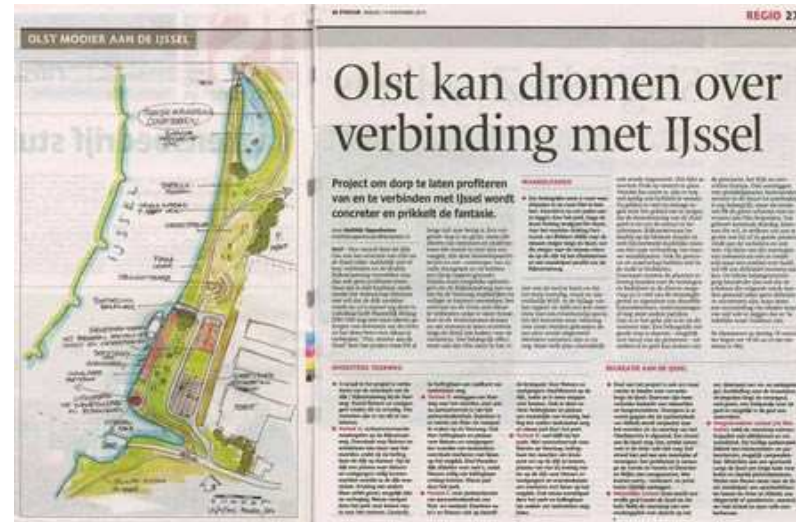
OLST MOOIER AAN DE IJSSEL

REGIO 27

Olst kan dromen over verbinding met IJssel

Project om dorp te laten profiteren van en te verbinden met IJssel wordt concreter en prikkelt de fantasie.

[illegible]

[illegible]

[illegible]

RECREATIE AAN DE IJSSEL

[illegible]